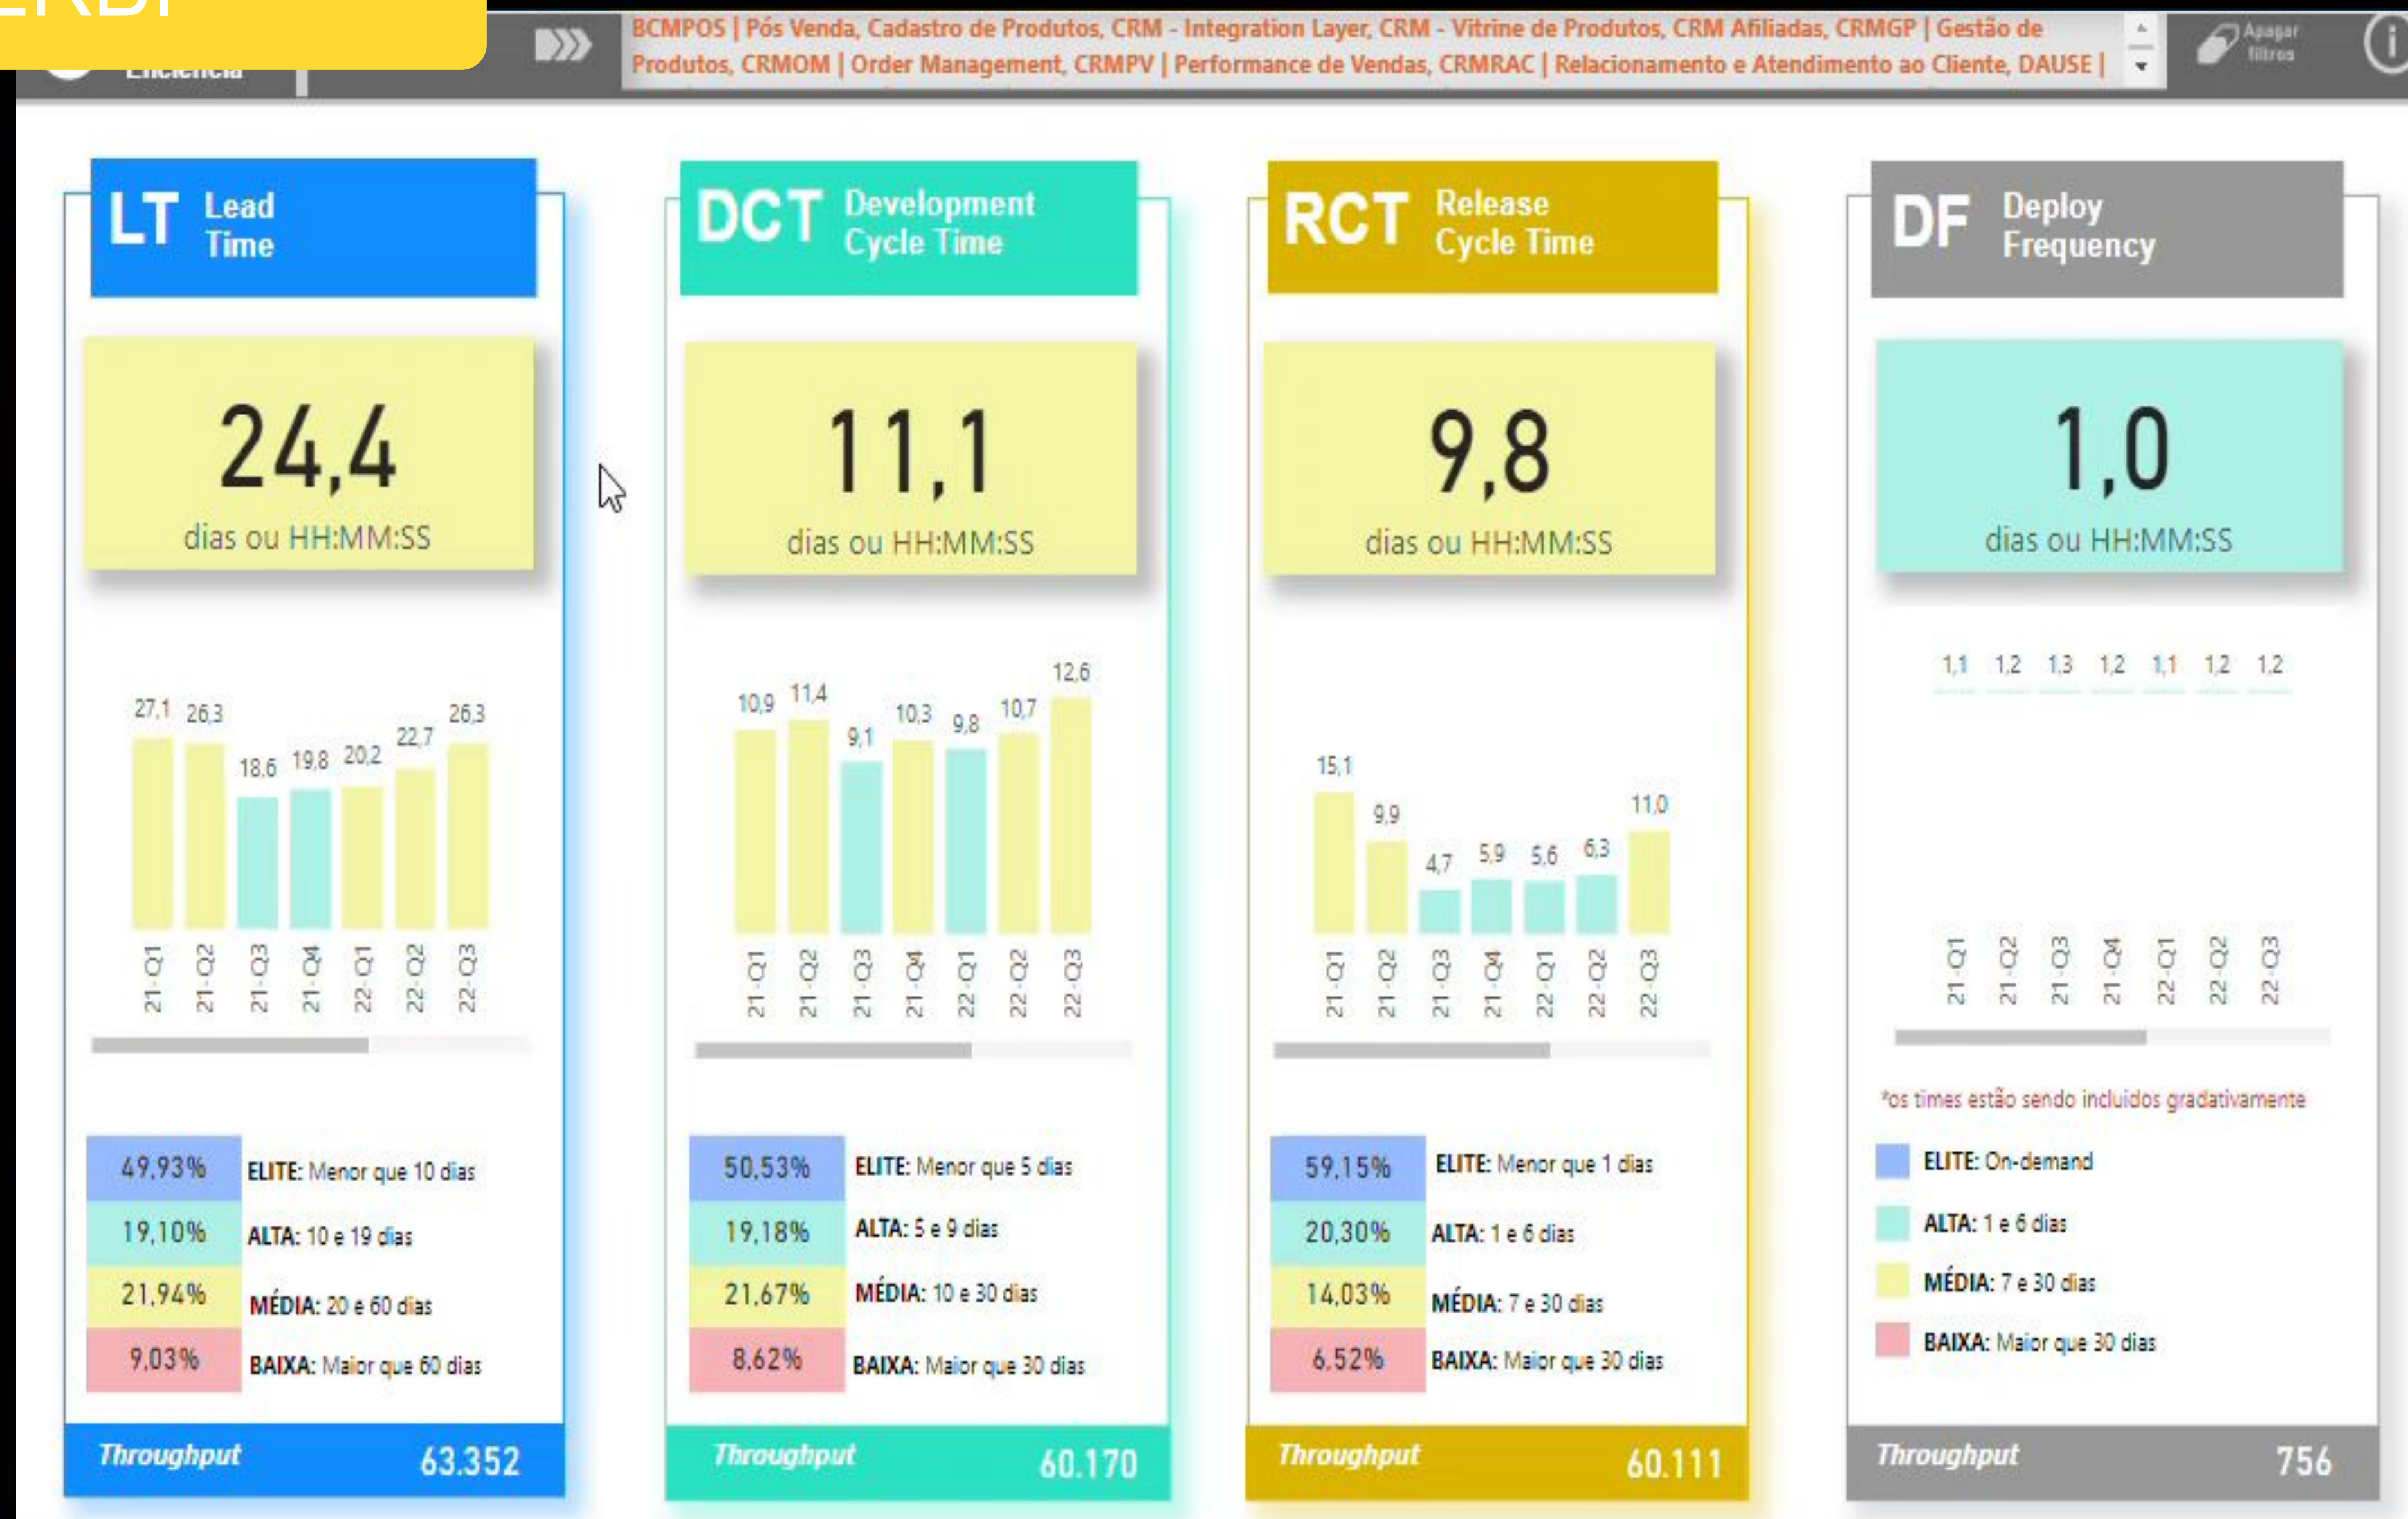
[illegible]

Eficiência

BCMPOS | Pós Venda, Cadastro de Produtos, CRM - Integration Layer, CRM - Vitrine de Produtos, CRM Afiliadas, CRMGP | Gestão de Produtos, CRMOM | Order Management, CRMPV | Performance de Vendas, CRMRAC | Relacionamento e Atendimento ao Cliente, DAUSE |

Apagar filtros

LT Lead Time

24,4
dias ou HH:MM:SS

27,1 26,3 18,6 19,8 20,2 22,7 26,3
21-Q1 21-Q2 21-Q3 21-Q4 22-Q1 22-Q2 22-Q3

| 49,93% | ELITE: Menor que 10 dias |
|---|---|
| 19,10% | ALTA: 10 e 19 dias |
| 21,94% | MÉDIA: 20 e 60 dias |
| 9,03% | BAIXA: Maior que 60 dias |

Throughput 63.352

DCT Development Cycle Time

11,1
dias ou HH:MM:SS

10,9 11,4 9,1 10,3 9,8 10,7 12,6
21-Q1 21-Q2 21-Q3 21-Q4 22-Q1 22-Q2 22-Q3

| 50,53% | ELITE: Menor que 5 dias |
|---|---|
| 19,18% | ALTA: 5 e 9 dias |
| 21,67% | MÉDIA: 10 e 30 dias |
| 8,62% | BAIXA: Maior que 30 dias |

Throughput 60.170

RCT Release Cycle Time

9,8
dias ou HH:MM:SS

15,1 9,9 4,7 5,9 5,6 6,3 11,0
21-Q1 21-Q2 21-Q3 21-Q4 22-Q1 22-Q2 22-Q3

| 59,15% | ELITE: Menor que 1 dias |
|---|---|
| 20,30% | ALTA: 1 e 6 dias |
| 14,03% | MÉDIA: 7 e 30 dias |
| 6,52% | BAIXA: Maior que 30 dias |

Throughput 60.111

DF Deploy Frequency

1,0
dias ou HH:MM:SS

1,1 1,2 1,3 1,2 1,1 1,2 1,2
21-Q1 21-Q2 21-Q3 21-Q4 22-Q1 22-Q2 22-Q3

*os times estão sendo incluidos gradativamente

ELITE: On-demand
ALTA: 1 e 6 dias
MÉDIA: 7 e 30 dias
BAIXA: Maior que 30 dias

Throughput 756